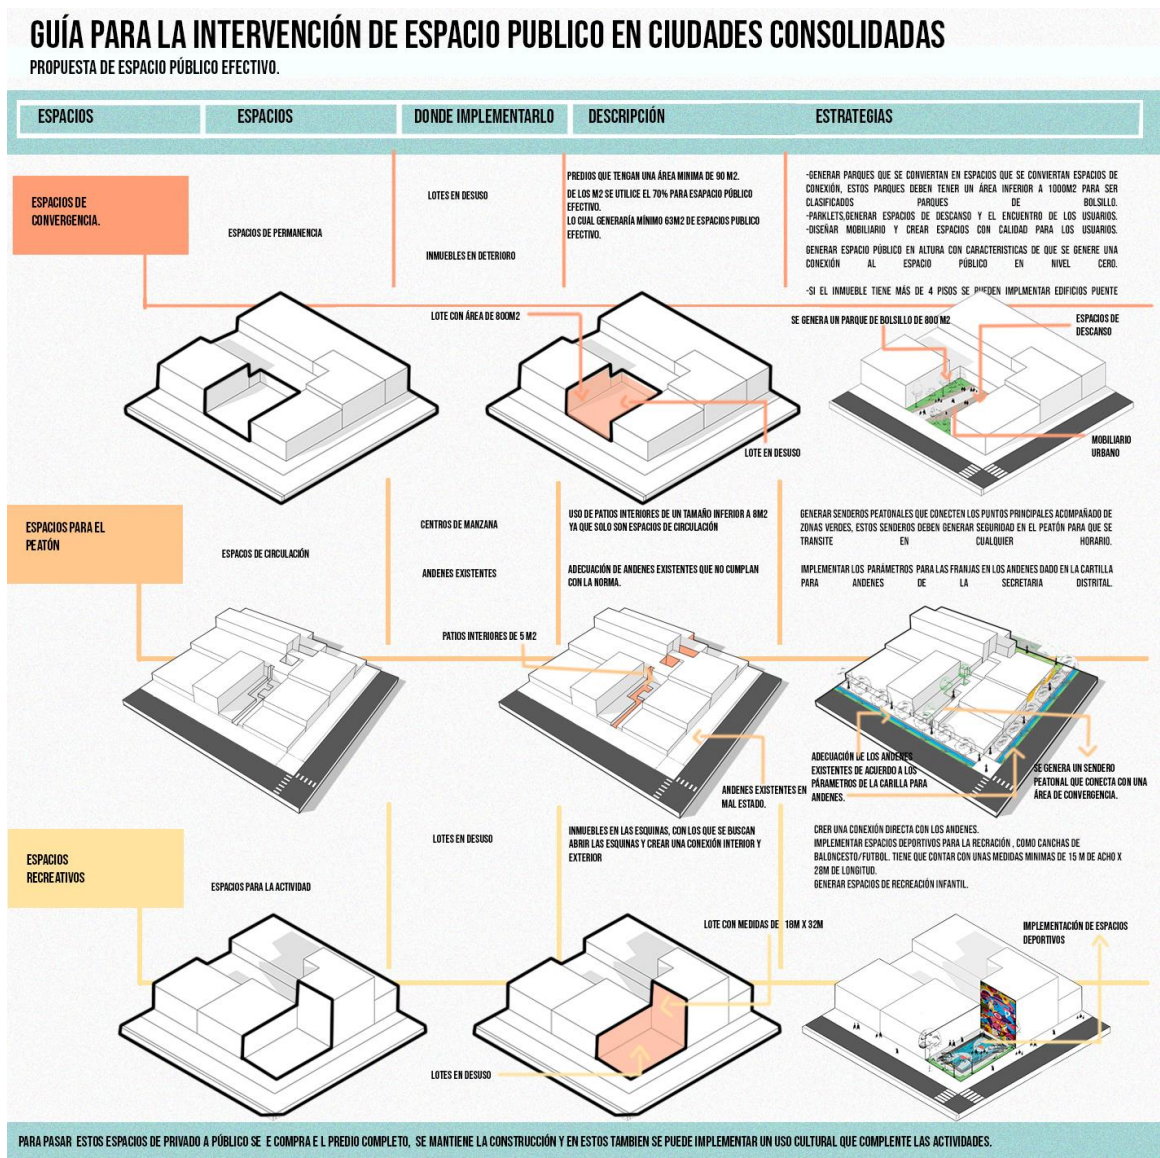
GUÍA PARA LA INTERVENCIÓN DE ESPACIO PUBLICO EN CIUDADES CONSOLIDADAS
PROPUESTA DE ESPACIO PÚBLICO EFECTIVO.

| ESPACIOS | ESPACIOS | DONDE IMPLEMENTARLO | DESCRIPCIÓN | ESTRATEGIAS |
|---|---|---|---|---|

ESPACIOS DE CONVERGENCIA.

ESPACIOS DE PERMANENCIA

LOTES EN DESUSO

INMUEBLES EN DETERIORO

PREDIOS QUE TENGAN UNA ÁREA MINIMA DE 90 M2.
DE LOS M2 SE UTILICE EL 70% PARA ESPACIO PÚBLICO EFECTIVO.
LO CUAL GENERARÍA MÍNIMO 63M2 DE ESPACIOS PUBLICO EFECTIVO.

-GENERAR PARQUES QUE SE CONVIERTAN EN ESPACIOS QUE SE CONVIERTAN ESPACIOS DE CONEXIÓN, ESTOS PARQUES DEBEN TENER UN ÁREA INFERIOR A 1000M2 PARA SER CLASIFICADOS PARQUES DE BOLSILLO.
-PARKLETS,GENERAR ESPACIOS DE DESCANSO Y EL ENCUENTRO DE LOS USUARIOS.
-DISEÑAR MOBILIARIO Y CREAR ESPACIOS CON CALIDAD PARA LOS USUARIOS.
GENERAR ESPACIO PÚBLICO EN ALTURA CON CARACTERISTICAS DE QUE SE GENERE UNA CONEXIÓN AL ESPACIO PÚBLICO EN NIVEL CERO.
-SI EL INMUEBLE TIENE MÁS DE 4 PISOS SE PUEDEN IMPLMENTAR EDIFICIOS PUENTE

LOTE CON ÁREA DE 800M2

SE GENERA UN PARQUE DE BOLSILLO DE 800 M2

ESPACIOS DE DESCANSO

LOTE EN DESUSO

MOBILIARIO URBANO

ESPACIOS PARA EL PEATÓN

ESPACOS DE CIRCULACIÓN

CENTROS DE MANZANA

ANDENES EXISTENTES

USO DE PATIOS INTERIORES DE UN TAMAÑO INFERIOR A 8M2 YA QUE SOLO SON ESPACIOS DE CIRCULACIÓN

ADECUACIÓN DE ANDENES EXISTENTES QUE NO CUMPLAN CON LA NORMA.

GENERAR SENDEROS PEATONALES QUE CONECTEN LOS PUNTOS PRINCIPALES ACOMPAÑADO DE ZONAS VERDES, ESTOS SENDEROS DEBEN GENERAR SEGURIDAD EN EL PEATÓN PARA QUE SE TRANSITE EN CUALQUIER HORARIO.

IMPLEMENTAR LOS PARÁMETROS PARA LAS FRANJAS EN LOS ANDENES DADO EN LA CARTILLA PARA ANDENES DE LA SECRETARIA DISTRITAL.

PATIOS INTERIORES DE 5 M2

ADECUACIÓN DE LOS ANDENES EXISTENTES DE ACUERDO A LOS PARÁMETROS DE LA CARILLA PARA ANDENES.

ANDENES EXISTENTES EN MAL ESTADO.

SE GENERA UN SENDERO PEATONAL QUE CONECTA CON UNA ÁREA DE CONVERGENCIA.

ESPACIOS RECREATIVOS

ESPACIOS PARA LA ACTIVIDAD

LOTES EN DESUSO

INMUEBLES EN LAS ESQUINAS, CON LOS QUE SE BUSCAN ABRIR LAS ESQUINAS Y CREAR UNA CONEXIÓN INTERIOR Y EXTERIOR

CRER UNA CONEXIÓN DIRECTA CON LOS ANDENES.
IMPLEMENTAR ESPACIOS DEPORTIVOS PARA LA RECRACIÓN , COMO CANCHAS DE BALONCESTO/FUTBOL. TIENE QUE CONTAR CON UNAS MEDIDAS MINIMAS DE 15 M DE ACHO X 28M DE LONGITUD.
GENERAR ESPACIOS DE RECREACIÓN INFANTIL.

LOTE CON MEDIDAS DE 18M X 32M

IMPLEMENTACIÓN DE ESPACIOS DEPORTIVOS

LOTES EN DESUSO

PARA PASAR ESTOS ESPACIOS DE PRIVADO A PÚBLICO SE E COMPRA E L PREDIO COMPLETO, SE MANTIENE LA CONSTRUCCIÓN Y EN ESTOS TAMBIEN SE PUEDE IMPLEMENTAR UN USO CULTURAL QUE COMPLENTE LAS ACTIVIDADES.